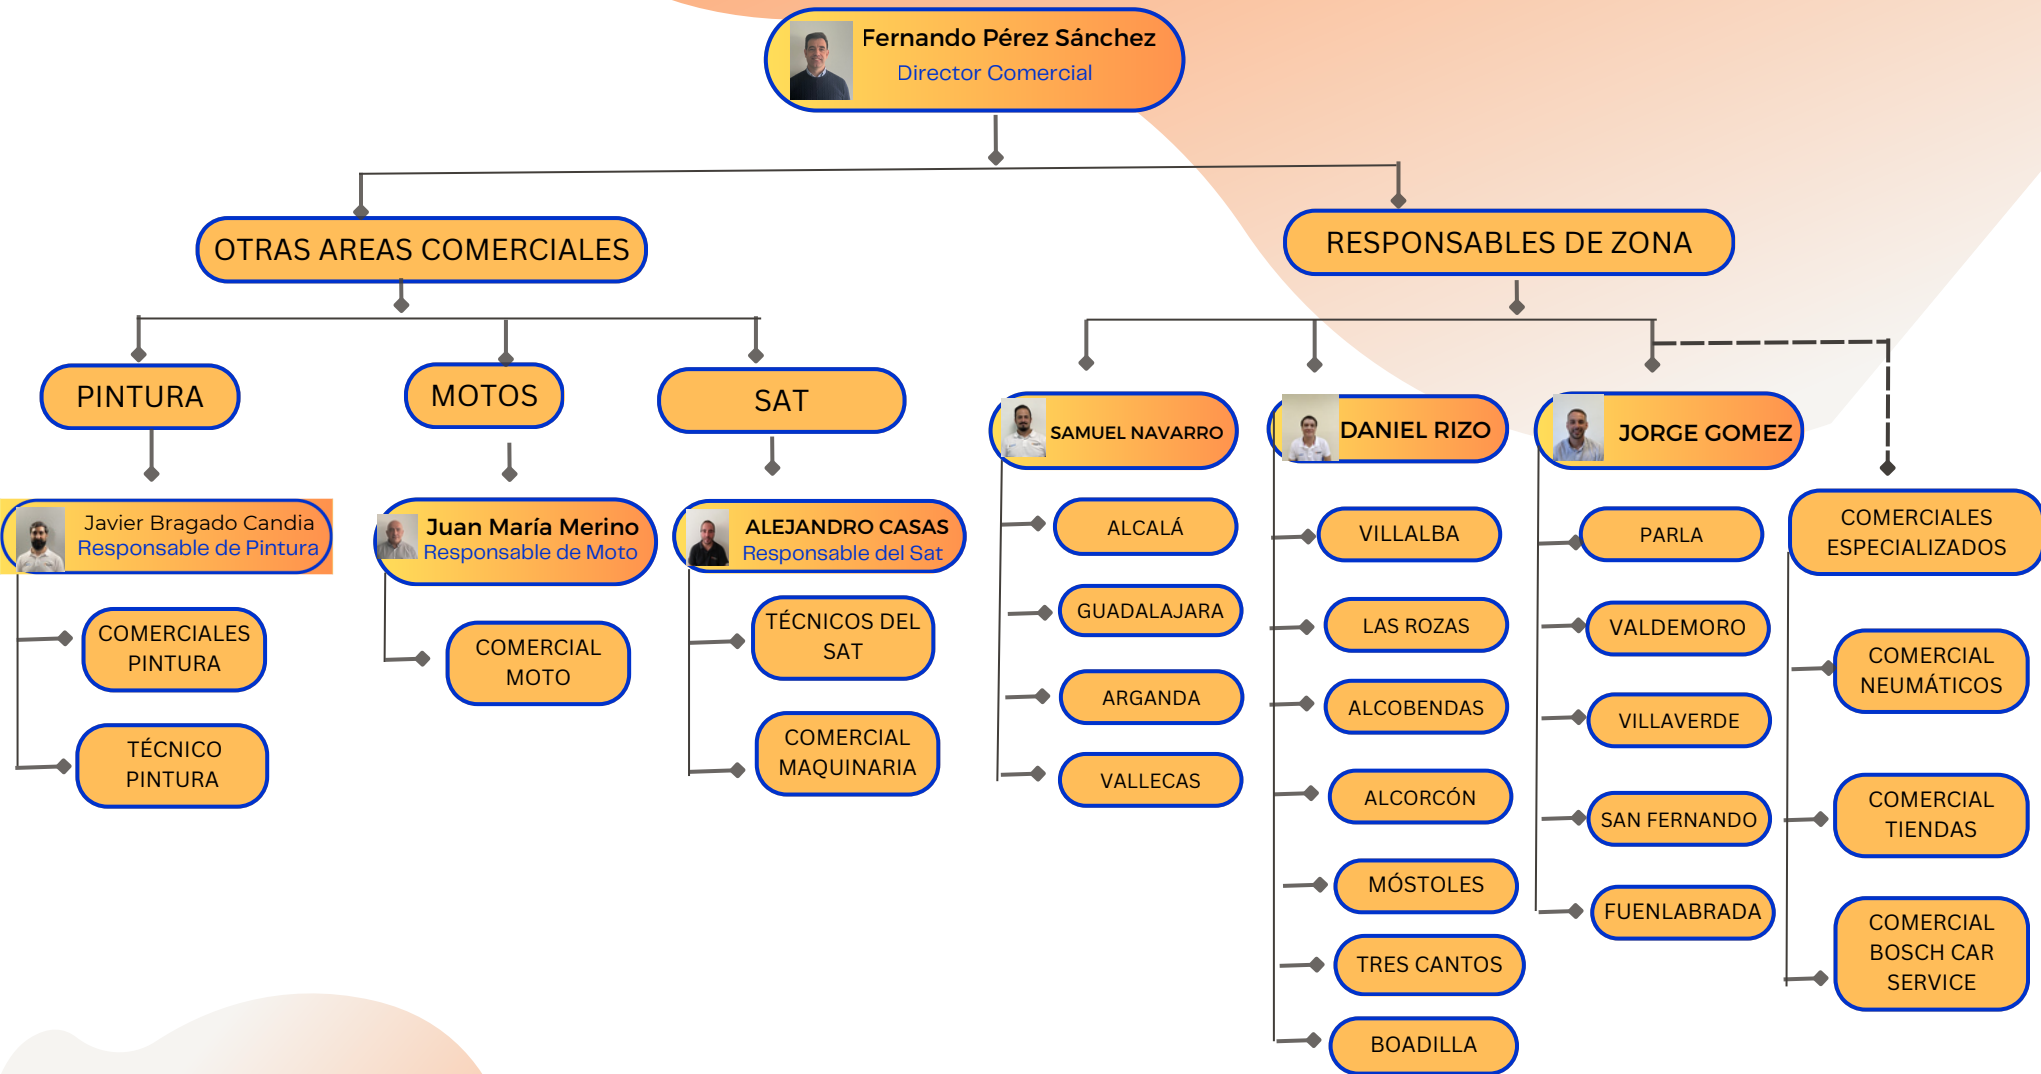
Fernando Pérez Sánchez
Director Comercial

OTRAS AREAS COMERCIALES

RESPONSABLES DE ZONA

PINTURA

Javier Bragado Candia
Responsable de Pintura

COMERCIALES PINTURA

TÉCNICO PINTURA

MOTOS

Juan María Merino
Responsable de Moto

COMERCIAL MOTO

SAT

ALEJANDRO CASAS
Responsable del Sat

TÉCNICOS DEL SAT

COMERCIAL MAQUINARIA

SAMUEL NAVARRO

ALCALÁ

GUADALAJARA

ARGANDA

VALLECAS

DANIEL RIZO

VILLALBA

LAS ROZAS

ALCOBENDAS

ALCORCÓN

MÓSTOLES

TRES CANTOS

BOADILLA

JORGE GOMEZ

PARLA

VALDEMORO

VILLAVERDE

SAN FERNANDO

FUENLABRADA

COMERCIALES ESPECIALIZADOS

COMERCIAL NEUMÁTICOS

COMERCIAL TIENDAS

COMERCIAL BOSCH CAR SERVICE